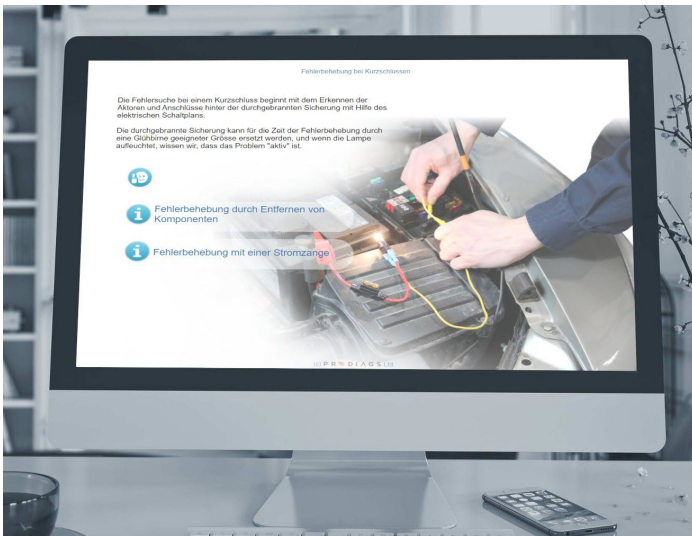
Fehlerbehebung bei Kurzschlüssen

Die Fehlersuche bei einem Kurzschluss beginnt mit dem Erkennen der Aktoren und Anschlüsse hinter der durchgebrannten Sicherung mit Hilfe des elektrischen Schaltplans.

Die durchgebrannte Sicherung kann für die Zeit der Fehlerbehebung durch eine Glühbirne geeigneter Grösse ersetzt werden, und wenn die Lampe aufleuchtet, wissen wir, dass das Problem "aktiv" ist.

Fehlerbehebung durch Entfernen von Komponenten

Fehlerbehebung mit einer Stromzange

PRODIAGS